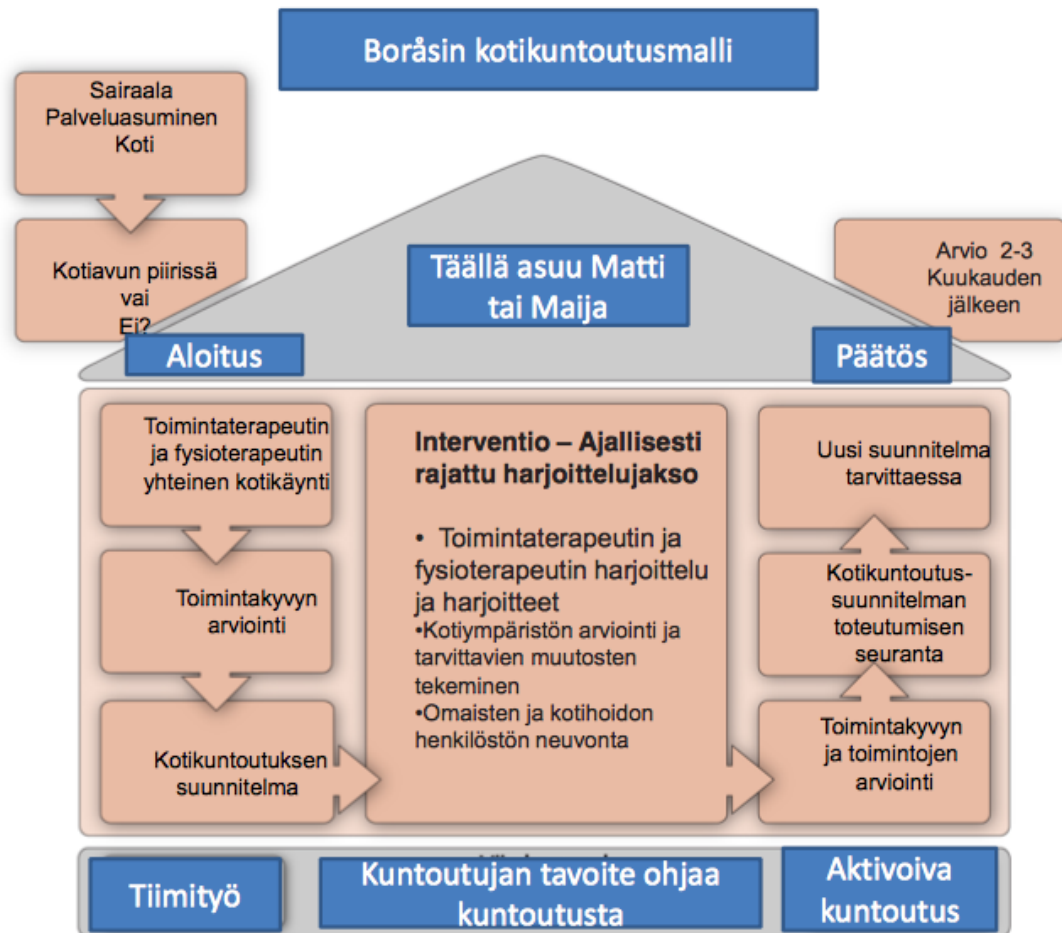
Boråsin kotikuntoutusmalli

Sairaala
Palveluasuminen
Koti

Kotiavun piirissä
vai
Ei?

Täällä asuu Matti
tai Maija

Arvio 2-3
Kuukauden
jälkeen

Aloitus

Päätös

Toimintaterapeutin ja fysioterapeutin yhteinen kotikäynti

Toimintakyvyn arviointi

Kotikuntoutuksen suunnitelma

Interventio – Ajallisesti rajattu harjoittelujakso

• Toimintaterapeutin ja fysioterapeutin harjoittelu ja harjoitteet
•Kotiympäristön arviointi ja tarvittavien muutosten tekeminen
•Omaisten ja kotihoidon henkilöstön neuvonta

Uusi suunnitelma tarvittaessa

Kotikuntoutus-suunnitelman toteutumisen seuranta

Toimintakyvyn ja toimintojen arviointi

Tiimityö

Kuntoutujan tavoite ohjaa kuntoutusta

Aktivoiva kuntoutus